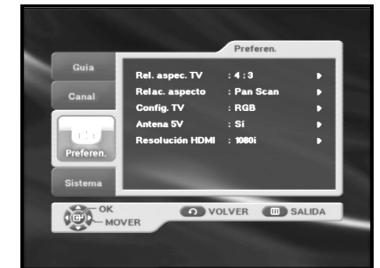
Preferen.

Guía

Canal

Preferen.

Sistema

| Rel. aspec. TV | : 4 : 3 |
|---|---|
| Relac. aspecto | : Pan Scan |
| Config. TV | : RGB |
| Antena 5V | : Sí |
| Resolución HDMI | : 1080i |

OK
MOVER
VOLVER
SALIDA